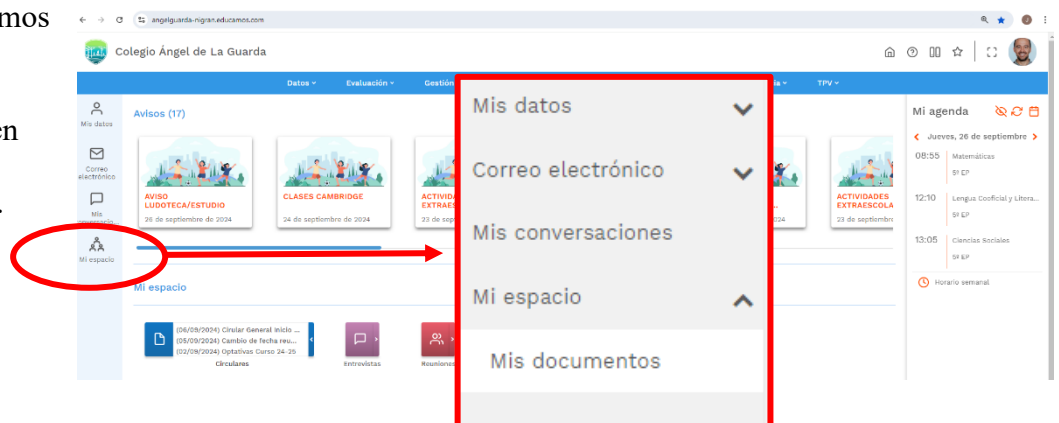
mos

en

.

angelguarda-nigran.educamos.com

Colegio Ángel de La Guarda

Datos ▾ Evaluación ▾ Gestió ▾ TPV ▾

Mis datos

Correo electrónico

Mis conversacio

Mi espacio

Avisos (17)

AVISO LUDOTECA/ESTUDIO
26 de septiembre de 2024

CLASES CAMBRIDGE
24 de septiembre de 2024

ACTIVIDA EXTRAES
23 de sep

024

ACTIVIDADES EXTRAESCOLA
23 de septiembr

Mis datos

Correo electrónico

Mis conversaciones

Mi espacio

Mis documentos

Mi espacio

(06/09/2024) Circular General inicio ...
(05/09/2024) Cambio de fecha reu...
(02/09/2024) Optativas Curso 24-26
Circulares

Entrevistas

Reunione

Mi agenda

Jueves, 26 de septiembre

08:55 Matemáticas
5º EP

12:10 Lengua Cooficial y Litera...
5º EP

13:05 Ciencias Sociales
5º EP

Horario semanal